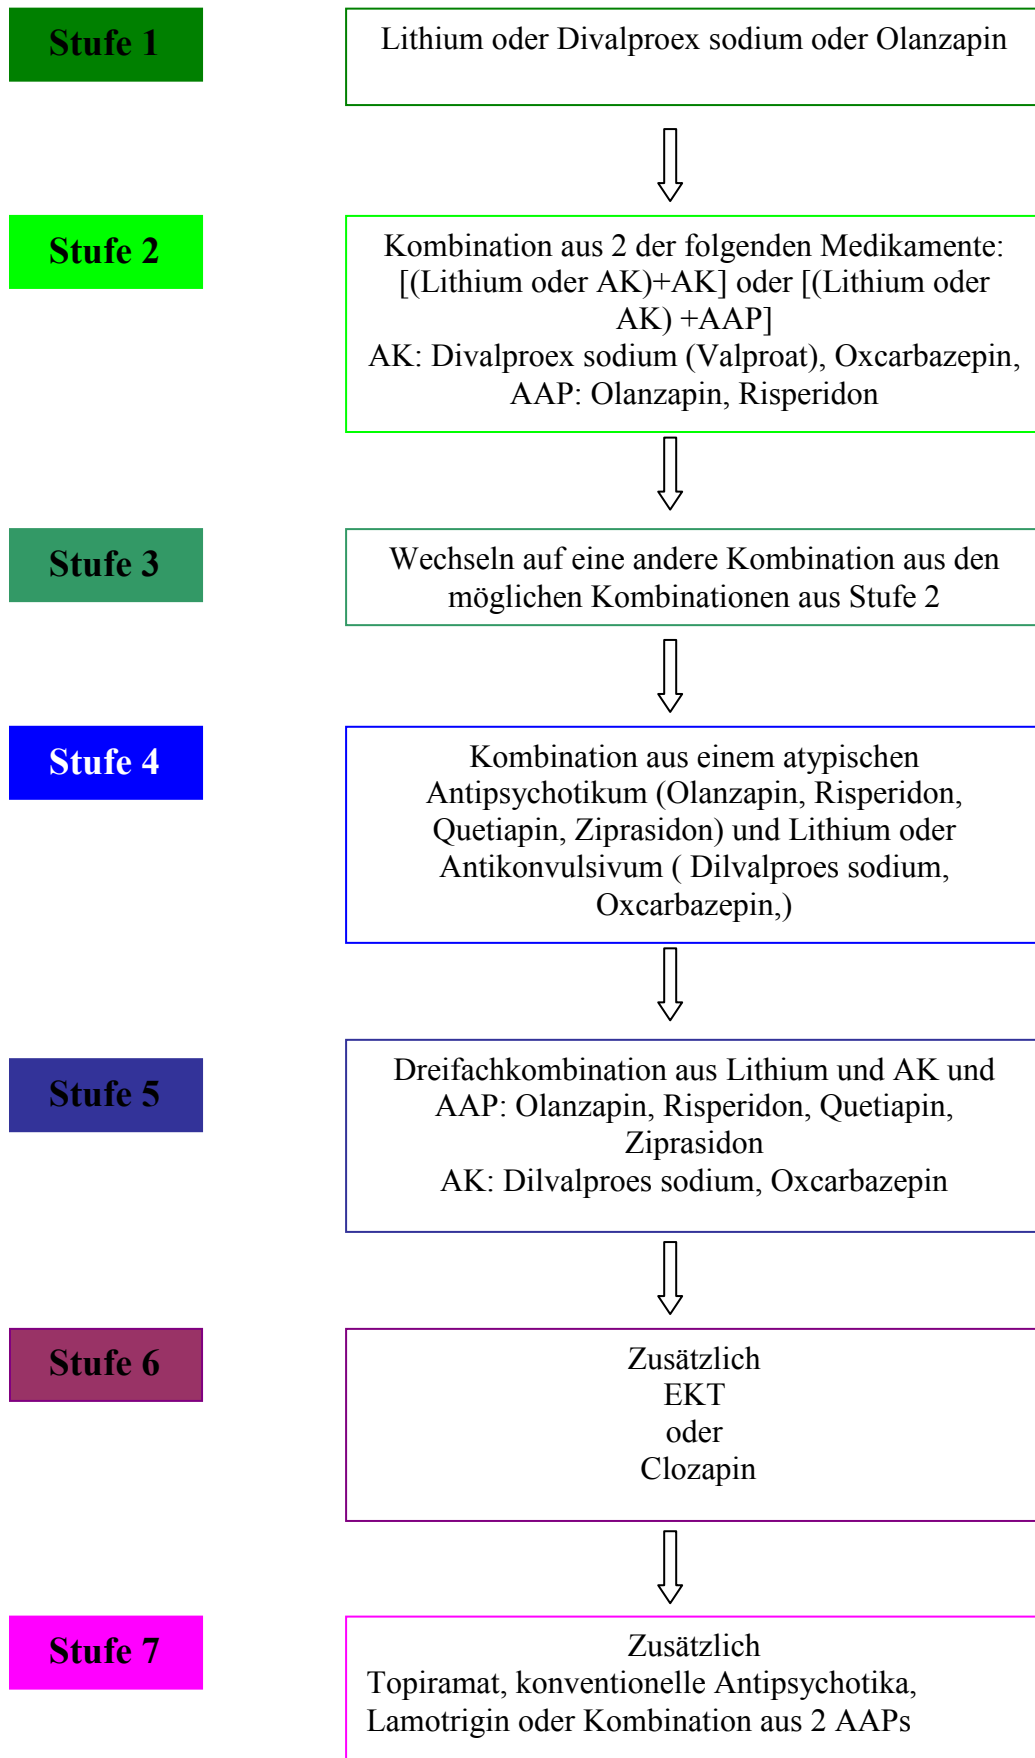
Stufe 1

Lithium oder Divalproex sodium oder Olanzapin

Stufe 2

Kombination aus 2 der folgenden Medikamente: [(Lithium oder AK)+AK] oder [(Lithium oder AK) +AAP]
AK: Divalproex sodium (Valproat), Oxcarbazepin,
AAP: Olanzapin, Risperidon

Stufe 3

Wechseln auf eine andere Kombination aus den möglichen Kombinationen aus Stufe 2

Stufe 4

Kombination aus einem atypischen Antipsychotikum (Olanzapin, Risperidon, Quetiapin, Ziprasidon) und Lithium oder Antikonvulsivum ( Dilvalproes sodium, Oxcarbazepin,)

Stufe 5

Dreifachkombination aus Lithium und AK und AAP: Olanzapin, Risperidon, Quetiapin, Ziprasidon
AK: Dilvalproes sodium, Oxcarbazepin

Stufe 6

Zusätzlich
EKT
oder
Clozapin

Stufe 7

Zusätzlich
Topiramat, konventionelle Antipsychotika, Lamotrigin oder Kombination aus 2 AAPs